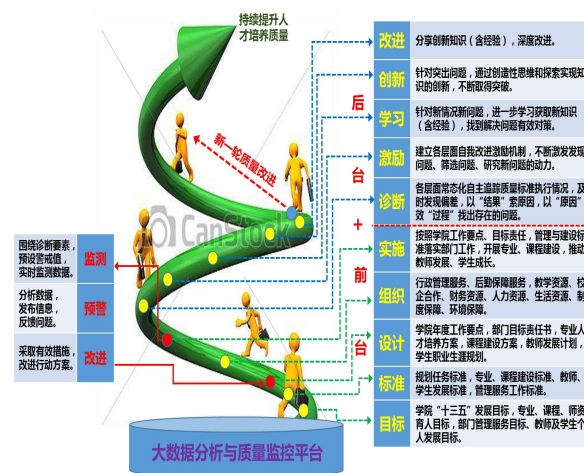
持续提升人才培养质量

新一轮质量改进

改进 分享创新知识（含经验），深度改进。

创新 针对突出问题，通过创造性思维和探索实现知识的创新，不断取得突破。

后

学习 针对新情况新问题，进一步学习获取新知识（含经验），找到解决问题有效对策。

激励 建立各层面自我改进激励机制，不断激发发现问题、筛选问题、研究新问题的动力。

台

诊断 各层面常态化自主追踪质量标准执行情况，及时发现偏差，以"结果"索原因，以"原因"效"过程"找出存在的问题。

+

实施 按照学院工作要点、目标责任，管理与建设标准落实部门工作，开展专业、课程建设，推动教师发展、学生成长。

前

组织 行政管理服务、后勤保障服务，教学资源、校企合作、财务资源、人力资源、生活资源、制度保障、环境保障。

台

设计 学院年度工作要点，部门目标责任书，专业人才培养方案，课程建设方案，教师发展计划，学生职业生涯规划。

标准 规划任务标准，专业、课程建设标准、教师、学生发展标准，管理服务工作标准。

目标 学院"十三五"发展目标，专业、课程、师资、育人目标，部门管理服务目标、教师及学生个人发展目标。

围绕诊断要素，预设警戒值，实时监测数据。 监测

分析数据，发布信息，反馈问题。 预警

采取有效措施，改进行动方案。 改进

大数据分析与质量监控平台

CanStock